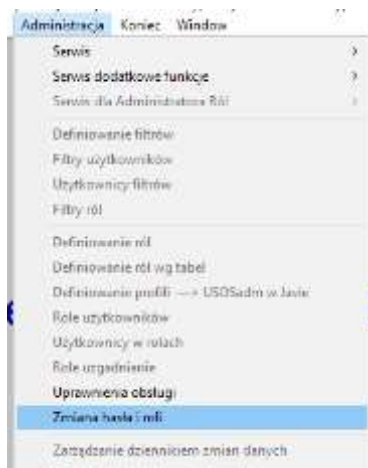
Administracja Koniec Window

Serwis
Serwis dodatkowe funkcje
Serwis dla Administratora Ról

Definiowanie filtrów
Filtry użytkowników
Użytkownicy filtrów
Filtry ról

Definiowanie ról
Definiowanie ról wg tabel
Definiowanie profili ---> USOSadm w Javie
Role użytkowników
Użytkownicy w rolach
Role urzędnicze
Uprawnienia obsługi
Zmiana hasła i roli

Zarządzanie dziennikiem zmian danych